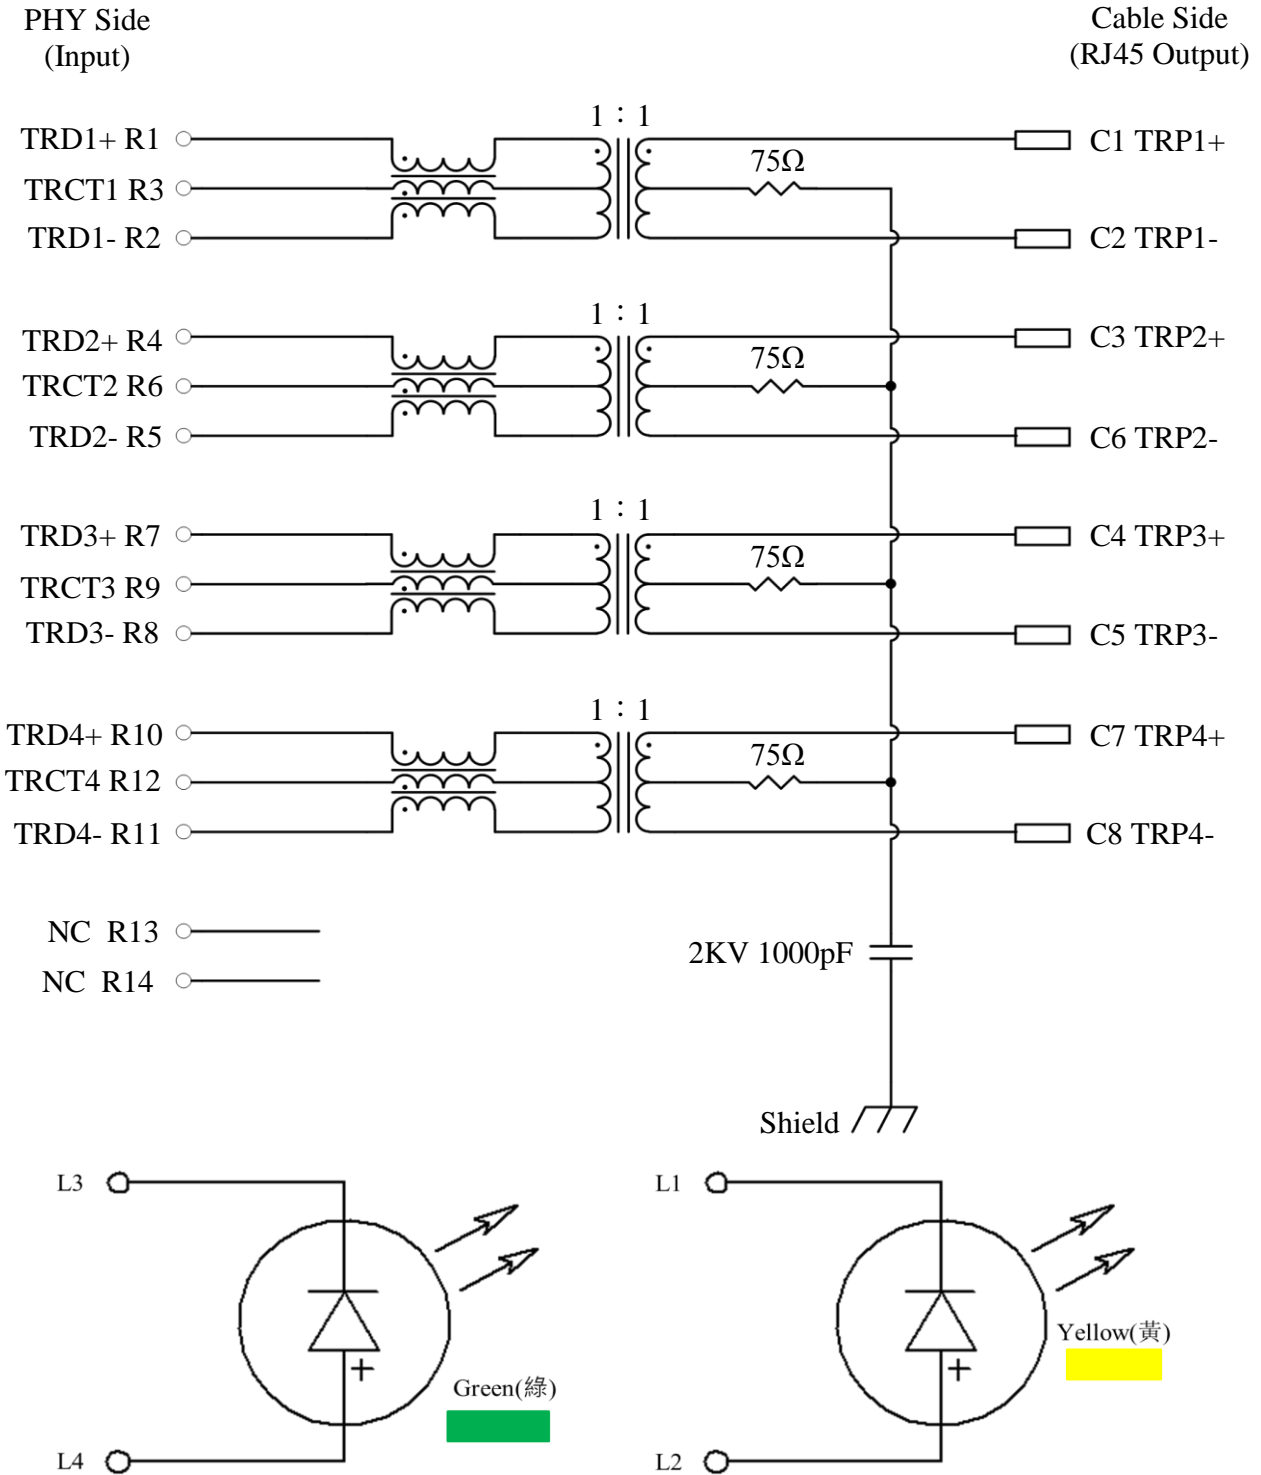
PHY Side
(Input)

Cable Side
(RJ45 Output)

1 : 1

TRD1+ R1
TRCT1 R3
TRD1- R2

75Ω

C1 TRP1+
C2 TRP1-

1 : 1

TRD2+ R4
TRCT2 R6
TRD2- R5

75Ω

C3 TRP2+
C6 TRP2-

1 : 1

TRD3+ R7
TRCT3 R9
TRD3- R8

75Ω

C4 TRP3+
C5 TRP3-

1 : 1

TRD4+ R10
TRCT4 R12
TRD4- R11

75Ω

C7 TRP4+
C8 TRP4-

NC R13
NC R14

2KV 1000pF

Shield

L3
L4
+
Green(綠)

L1
L2
+
Yellow(黃)